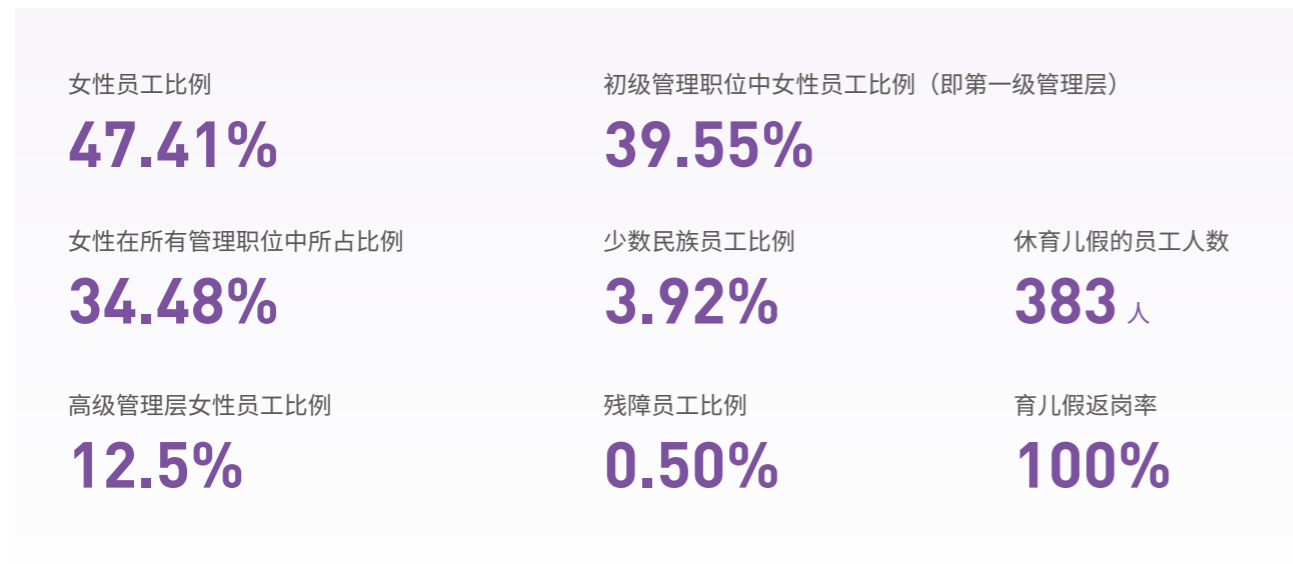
女性员工比例
47.41%

初级管理职位中女性员工比例（即第一级管理层）
39.55%

女性在所有管理职位中所占比例
34.48%

少数民族员工比例
3.92%

休育儿假的员工人数
383 人

高级管理层女性员工比例
12.5%

残障员工比例
0.50%

育儿假返岗率
100%